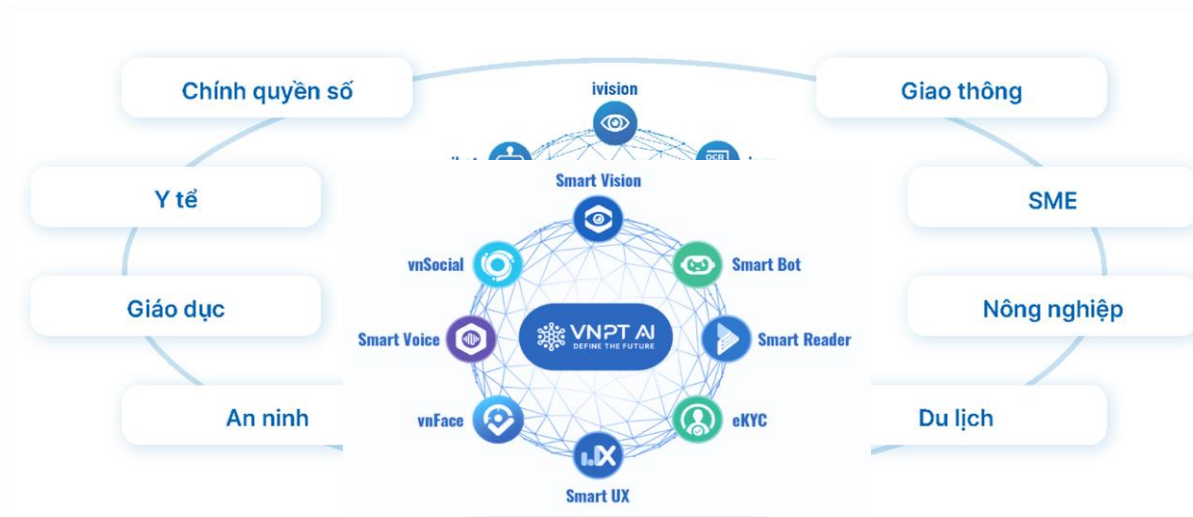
Chính quyền số

ivision

Giao thông

Y tế

Smart Vision

SME

vnSocial

Smart Bot

Giáo dục

VNPT AI
DEFINE THE FUTURE

Nông nghiệp

Smart Voice

Smart Reader

An ninh

vnFace

eKYC

Du lịch

Smart UX